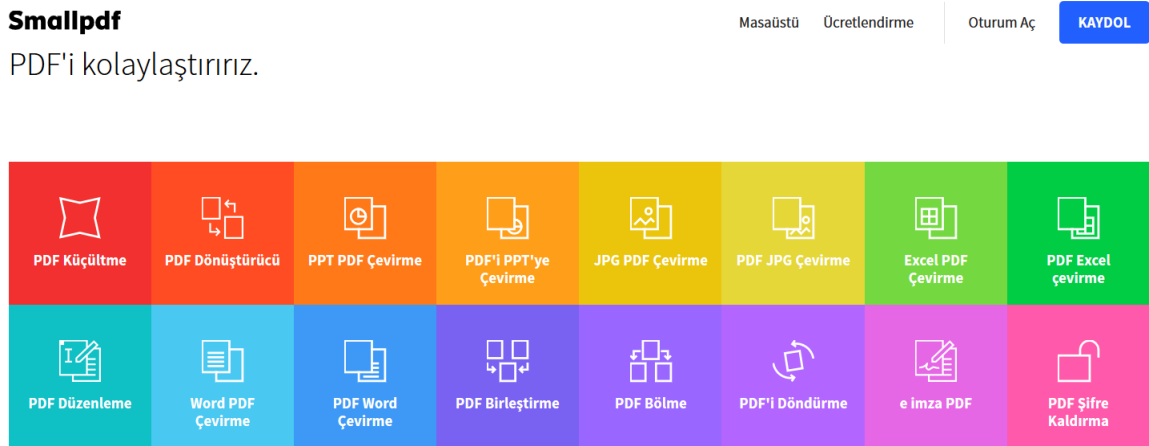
Smallpdf

Masaüstü Ücretlendirme Oturum Aç KAYDOL

PDF'i kolaylaştırırız.

PDF Küçültme
PDF Dönüştürücü
PPT PDF Çevirme
PDF'i PPT'ye Çevirme
JPG PDF Çevirme
PDF JPG Çevirme
Excel PDF Çevirme
PDF Excel çevirme
PDF Düzenleme
Word PDF Çevirme
PDF Word Çevirme
PDF Birleştirme
PDF Bölme
PDF'i Döndürme
e imza PDF
PDF Şifre Kaldırma